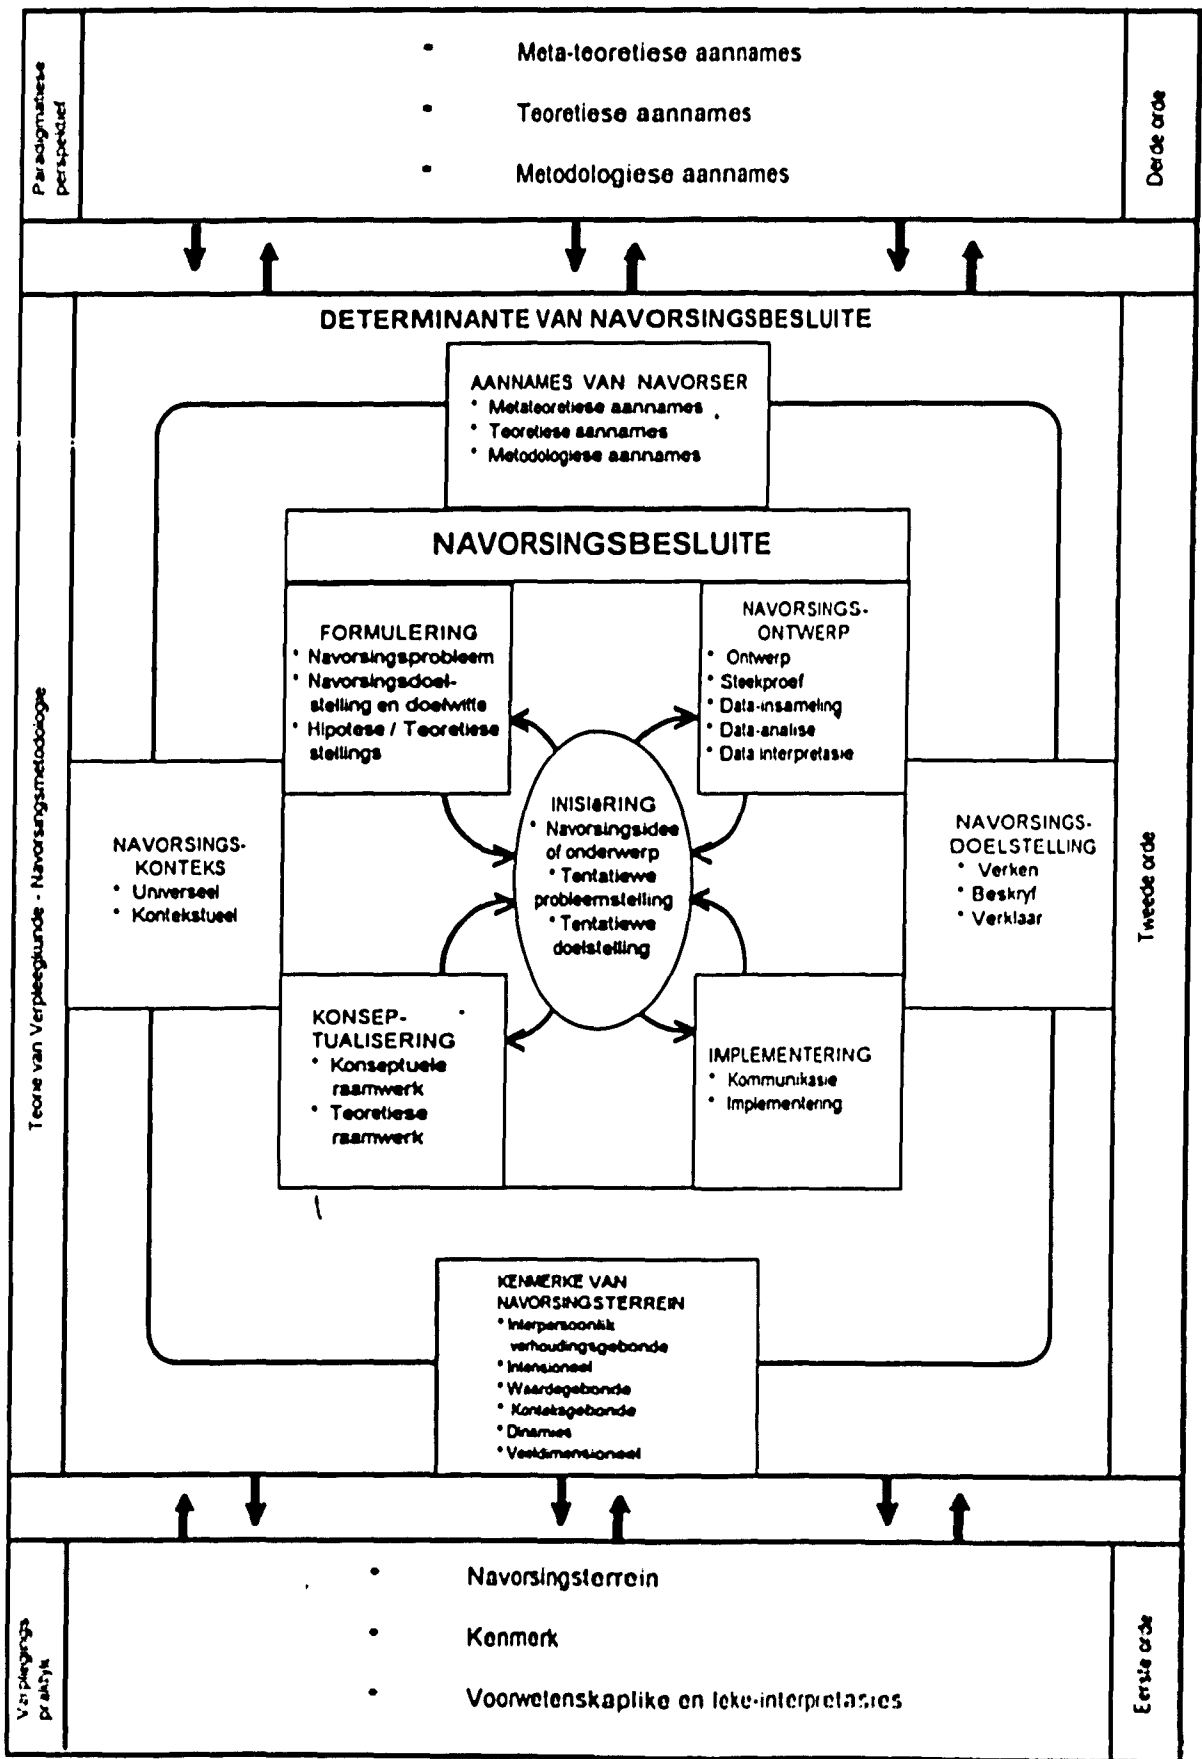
Paradigmatiese perspektief

• Meta-teoretiese aannames
• Teoretiese aannames
• Metodologiese aannames

Derde orde

Teorie van Verpleegkunde - Navorsingsmetodologie

DETERMINANTE VAN NAVORSINGSBESLUITE

AANNAMES VAN NAVORSER
• Metateoretiese aannames
• Teoretiese aannames
• Metodologiese aannames

NAVORSINGSBESLUITE

FORMULERING
• Navorsingsprobleem
• Navorsingsdoelstelling en doelwitte
• Hipotese / Teoretiese stellings

NAVORSINGS-ONTWERP
• Ontwerp
• Steekproef
• Data-insameling
• Data-analise
• Data interpretasie

NAVORSINGS-KONTEKS
• Universeel
• Kontekstueel

INISIëRING
• Navorsingsidee of onderwerp
• Tentatiewe probleemstelling
• Tentatiewe doelstelling

NAVORSINGS-DOELSTELLING
• Verken
• Beskryf
• Verklaar

KONSEP-TUALISERING
• Konseptuele raamwerk
• Teoretiese raamwerk

IMPLEMENTERING
• Kommunikasie
• Implementering

KENMERKE VAN NAVORSINGSTERREIN
• Interpersoonlik verhoudingsgebonde
• Intensioneel
• Waardegebonde
• Konteksgebonde
• Dinamies
• Veeldimensioneel

Tweede orde

Verplegings praktyk

• Navorsingsterrein
• Kenmerk
• Voorwetenskaplike en leke-interpretasies

Eerste orde